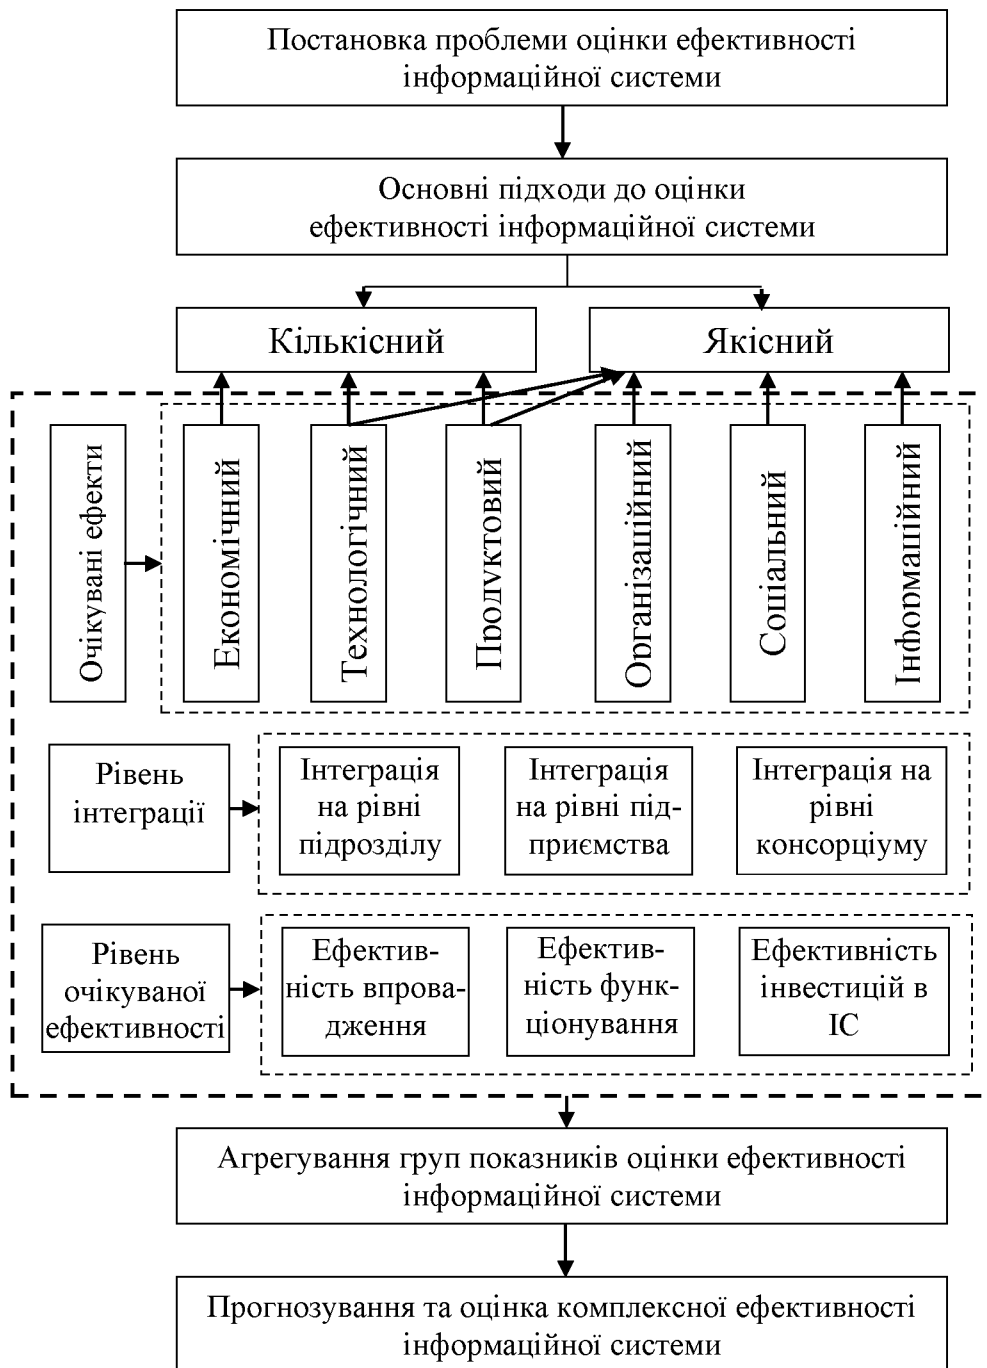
Постановка проблеми оцінки ефективності інформаційної системи

Основні підходи до оцінки ефективності інформаційної системи

Кількісний

Якісний

Очікувані ефекти

Економічний

Технологічний

Продуктовий

Організаційний

Соціальний

Інформаційний

Рівень інтеграції

Інтеграція на рівні підрозділу

Інтеграція на рівні підприємства

Інтеграція на рівні консорціуму

Рівень очікуваної ефективності

Ефективність впровадження

Ефективність функціонування

Ефективність інвестицій в ІС

Агрегування груп показників оцінки ефективності інформаційної системи

Прогнозування та оцінка комплексної ефективності інформаційної системи